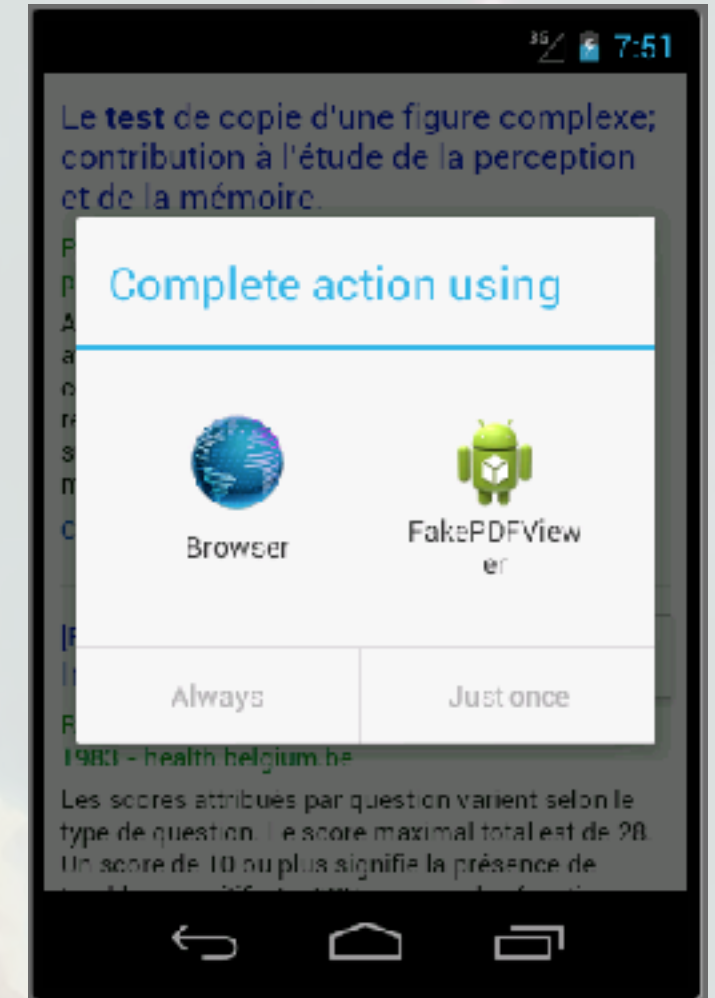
3G 7:51

Le test de copie d'une figure complexe; contribution à l'étude de la perception et de la mémoire.

Complete action using

Browser

FakePDFViewer

Always

Just once

1983 - health.belgium.be

Les scores attribués par question varient selon le type de question. Le score maximal total est de 28. Un score de 10 ou plus signifie la présence de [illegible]